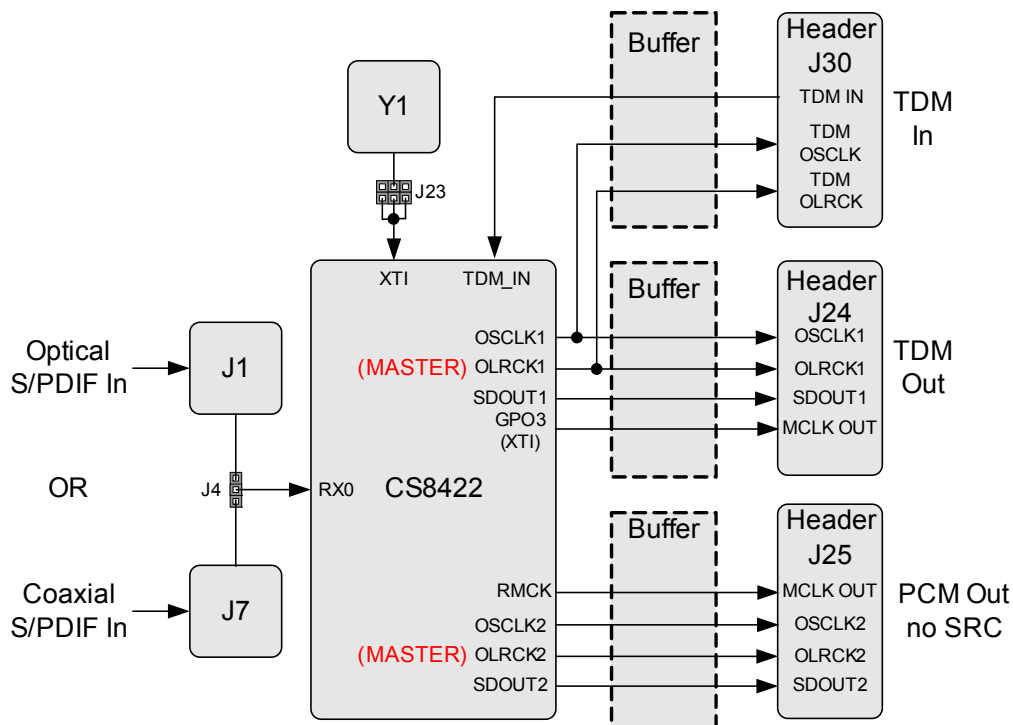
Y1

J23

Buffer

Header J30

TDM IN

TDM OSCLK

TDM OLRCK

TDM In

XTI

TDM_IN

Buffer

Header J24

OSCLK1

OLRCK1

SDOUT1

MCLK OUT

TDM Out

Optical S/PDIF In

J1

OSCLK1

(MASTER) OLRCK1

SDOUT1

GPO3 (XTI)

OR

J4

RX0

CS8422

Buffer

Header J25

Coaxial S/PDIF In

J7

RMCK

OSCLK2

(MASTER) OLRCK2

SDOUT2

MCLK OUT

OSCLK2

OLRCK2

SDOUT2

PCM Out no SRC